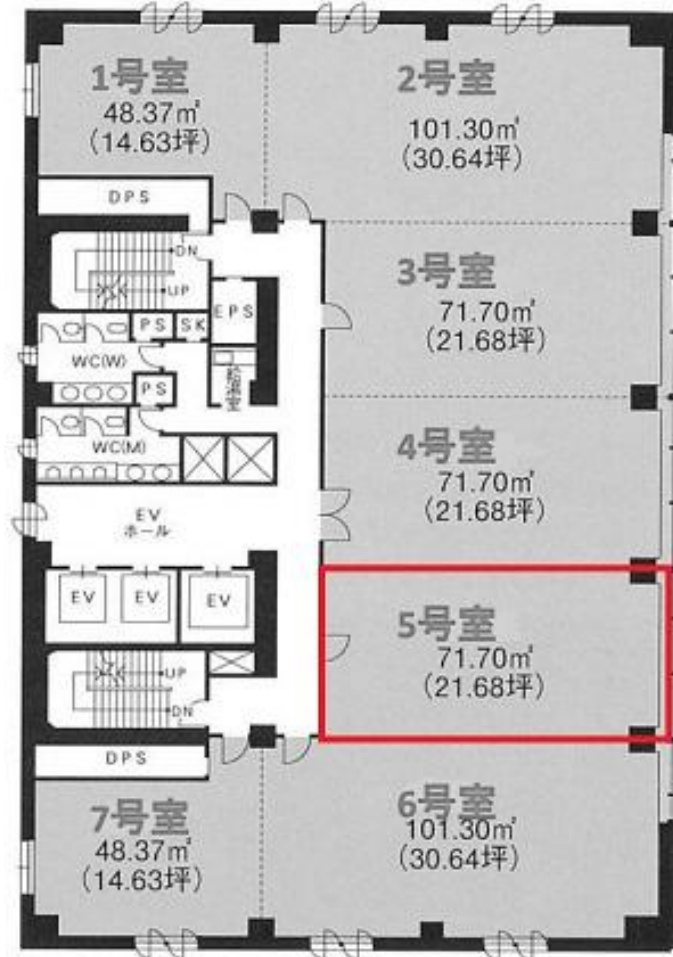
1号室
48.37㎡
(14.63坪)

2号室
101.30㎡
(30.64坪)

DPS

DN
UP

EPS
PS SK

WC(W)

PS

倉庫室

3号室
71.70㎡
(21.68坪)

WC(M)

4号室
71.70㎡
(21.68坪)

EV
ホール

EV EV EV

5号室
71.70㎡
(21.68坪)

UP
DN

DPS

7号室
48.37㎡
(14.63坪)

6号室
101.30㎡
(30.64坪)